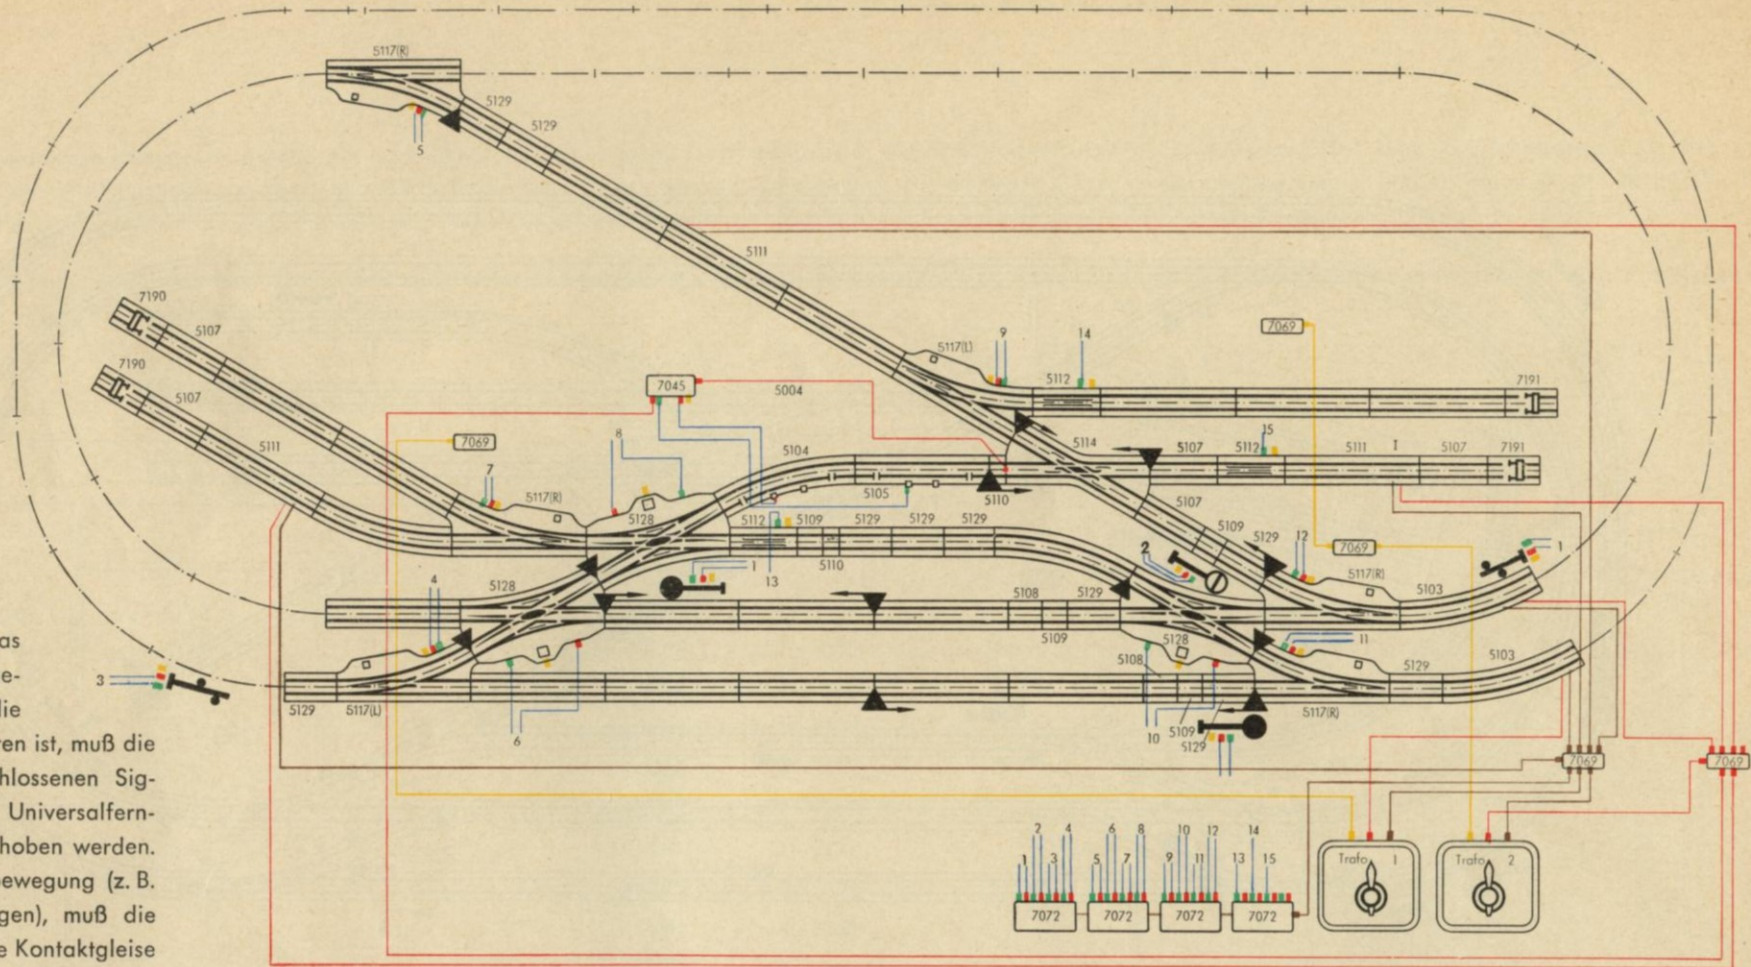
as
e-
lie
ren ist, muß die
hlossenen Sig-
Universalfern-
hoben werden.
ewegung (z. B.
gen), muß die
e Kontaktgleise

5117(R)
5129
5129
5
5111
7190
5107
7190
5107
5111
9
14
5117(L)
5112
7191
7069
7045
5004
8
7069
7
5117(R)
5128
5104
5105
5114
5107
5112
15
5111
I
5107
7191
5110
5112
5109
5129
5129
5129
5107
5109
5129
12
7069
1
5117(R)
5103
2
1
13
5110
4
5128
5108
5129
5109
5128
11
3
5129
5117(L)
6
5108
5129
5103
5117(R)
10
5109
5129
7069
7069
1
2
3
4
5
6
7
8
9
10
11
12
13
14
15
7072
7072
7072
7072
Trafo 1
Trafo 2